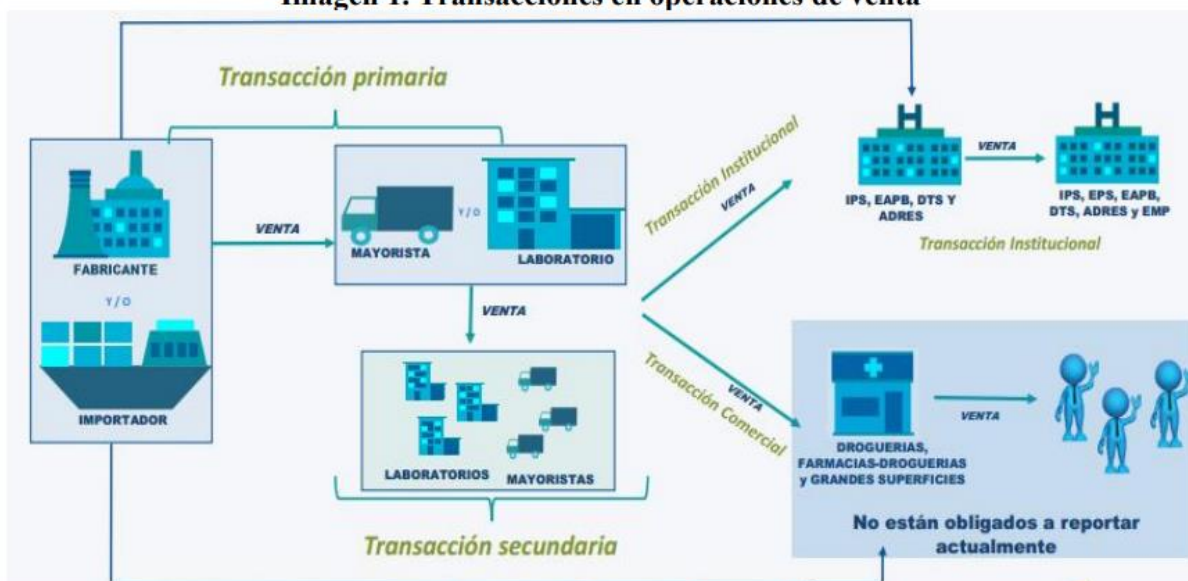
Imagen 1. Transacciones en operaciones de venta

Transacción primaria

FABRICANTE

Y/O

IMPORTADOR

VENTA

MAYORISTA

Y/O

LABORATORIO

VENTA

LABORATORIOS

MAYORISTAS

Transacción secundaria

Transacción Institucional

VENTA

IPS, EAPB, DTS Y ADRES

VENTA

IPS, EPS, EAPB, DTS, ADRES y EMP

Transacción Institucional

Transacción Comercial

VENTA

DROGUERIAS, FARMACIAS-DROGUERIAS y GRANDES SUPERFICIES

VENTA

No están obligados a reportar actualmente